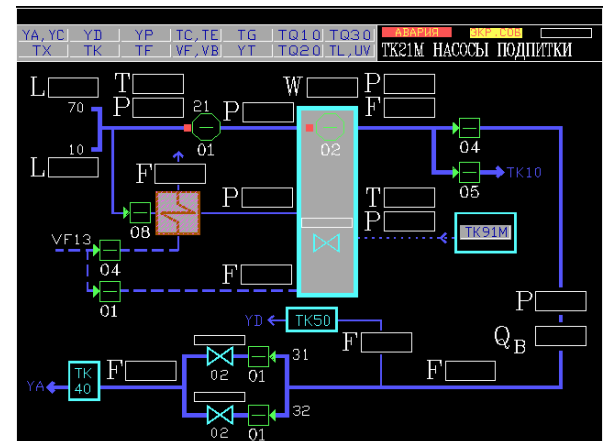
| YA,YC | YD | YP | TC,TE | TG | TQ10 | TQ30 |
|---|---|---|---|---|---|---|
| TX | TK | TF | VF,VB | YT | TQ20 | TL,UV |

АВАРИЯ ЭКР.СОБ

TK21M НАСОСЫ ПОДПИТКИ

L
70
L
10
T
P
21
01
P
W
P
F
02
04
05
TK10
F
P
T
P
08
TK91M
VF13
04
01
F
P
YD
TK50
Q$_B$
F
31
02
01
YA
TK 40
F
F
32
02
01